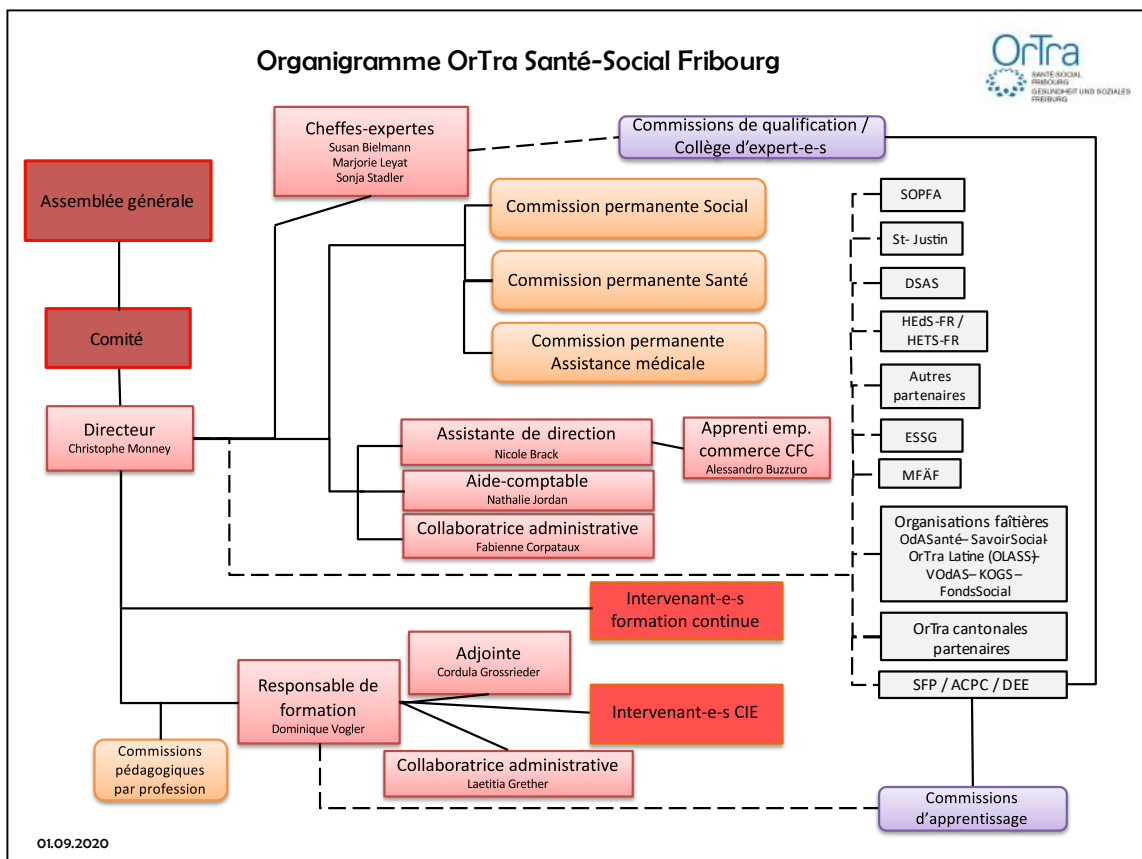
Organigramme OrTra Santé-Social Fribourg

OrTra
SANTÉ-SOCIAL FRIBOURG
GESUNDHEIT UND SOZIALES FREIBURG

Cheffes-expertes
Susan Bielmann
Marjorie Leyat
Sonja Stadler

Commissions de qualification / Collège d'expert-e-s

Assemblée générale

Commission permanente Social

Commission permanente Santé

Commission permanente Assistance médicale

Comité

Directeur
Christophe Monney

Assistante de direction
Nicole Brack

Apprenti emp. commerce CFC
Alessandro Buzzuro

Aide-comptable
Nathalie Jordan

Collaboratrice administrative
Fabienne Corpataux

SOPFA

St- Justin

DSAS

HEdS-FR / HETS-FR

Autres partenaires

ESSG

MFÄF

Organisations faîtières
OdASanté– SavoirSocial–
OrTra Latine (OLASS)–
VOdAS– KOGS –
FondsSocial

Intervenant-e-s formation continue

OrTra cantonales partenaires

Adjointe
Cordula Grossrieder

Responsable de formation
Dominique Vogler

SFP / ACPC / DEE

Intervenant-e-s CIE

Commissions pédagogiques par profession

Collaboratrice administrative
Laetitia Grether

Commissions d'apprentissage

01.09.2020